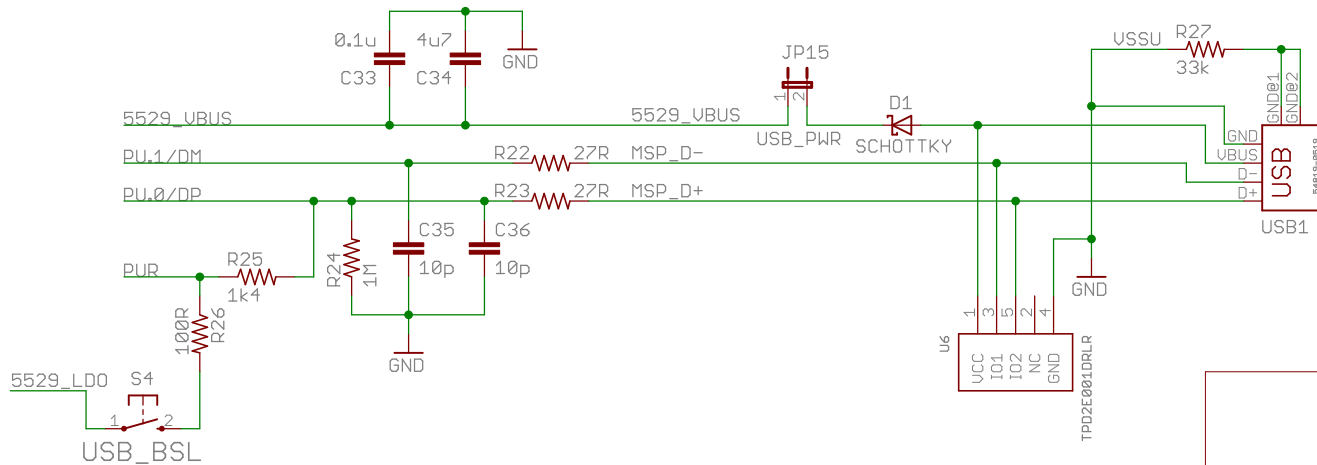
0.1u
4u7
C33
C34
GND
JP15
5529_VBUS
5529_VBUS
1
2
USB_PWR
D1
SCHOTTKY
VSSU
R27
33k
GND@1
GND@2
GND
VBUS
D-
D+
USB
USB1
PU.1/DM
R22
27R
MSP_D-
PU.0/DP
R23
27R
MSP_D+
C35
C36
R24
1M
10p
10p
GND
PUR
R25
1k4
100R
R26
GND
1
3
5
2
4
U6
VCC
IO1
IO2
NC
GND
TPD2E001DRLR
5529_LDO
S4
1
2
USB_BSL